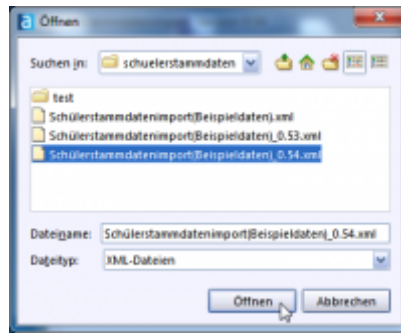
Öffnen

Suchen in: schuelerstammdaten

test
Schülerstammdatenimport(Beispieldaten).xml
Schülerstammdatenimport(Beispieldaten)_0.53.xml
Schülerstammdatenimport(Beispieldaten)_0.54.xml

Dateiname: Schülerstammdatenimport(Beispieldaten)_0.54.xml
Dateityp: XML-Dateien

Öffnen
Abbrechen